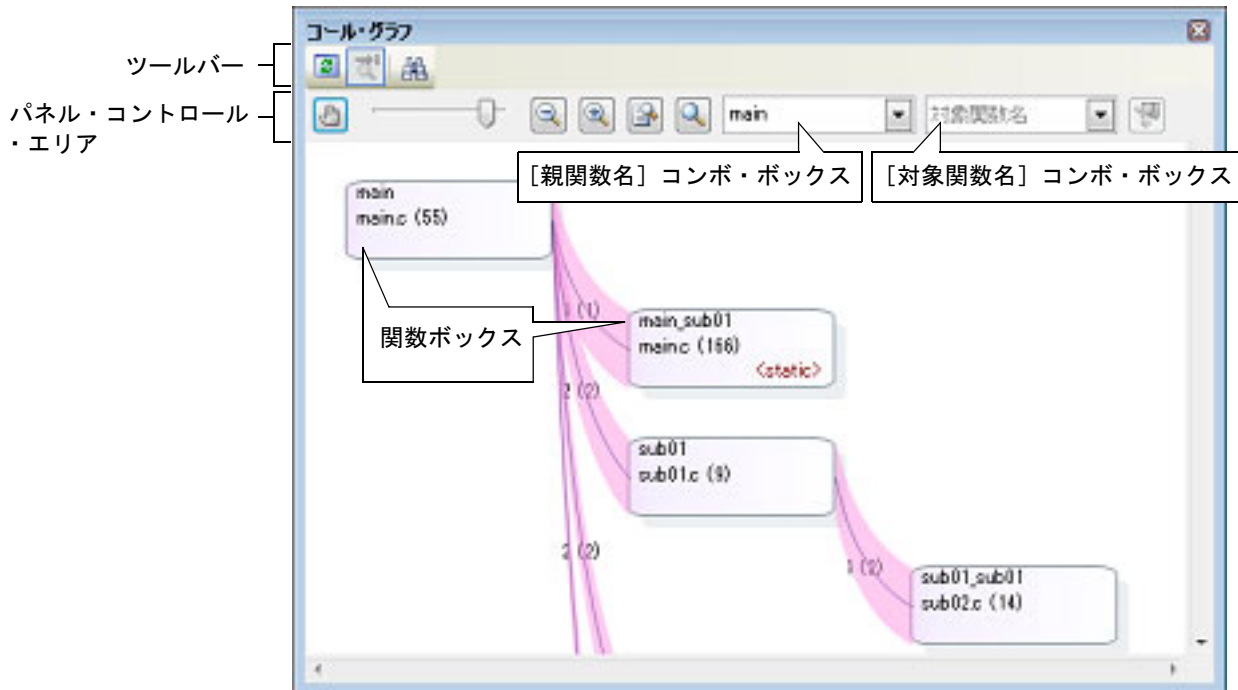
コール・グラフ

ツールバー

パネル・コントロール・エリア

main

対象関数名

［親関数名］コンボ・ボックス

［対象関数名］コンボ・ボックス

main
main.c (55)

関数ボックス

1 (1)

main_sub01
main.c (166)
<static>

2 (2)

sub01
sub01.c (9)

2 (2)

1 (2)

sub01_sub01
sub02.c (14)